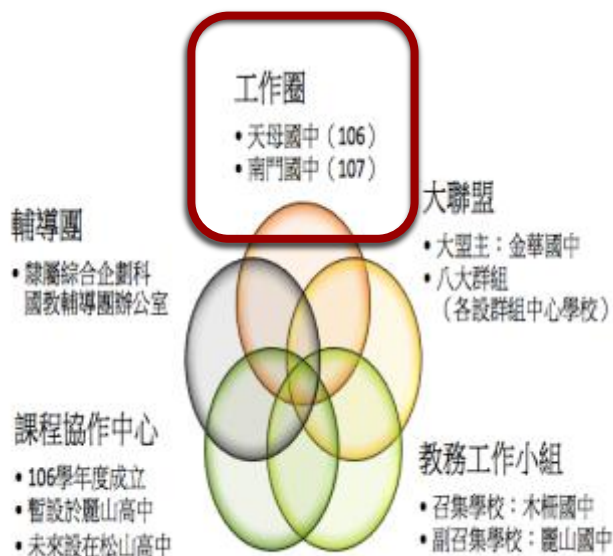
工作圈

• 天母國中（106）
• 南門國中（107）

大聯盟

• 大盟主：金華國中
• 八大群組（各設群組中心學校）

輔導團

• 隸屬綜合企劃科國教輔導團辦公室

課程協作中心

• 106學年度成立
• 暫設於麗山高中
• 未來設在松山高中

教務工作小組

• 召集學校：木柵國中
• 副召集學校：麗山國中